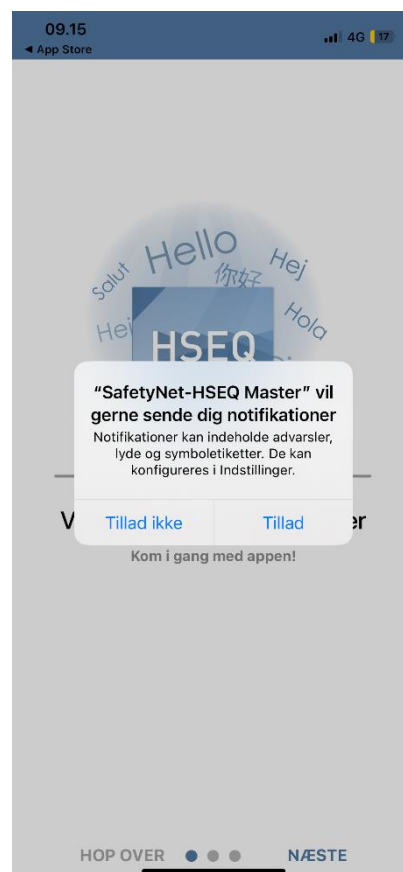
09.15
◀ App Store
4G 17

Salut Hello Hej
你好
Hei Hola
HSEQ

"SafetyNet-HSEQ Master" vil gerne sende dig notifikationer
Notifikationer kan indeholde advarsler, lyde og symboletiketter. De kan konfigureres i Indstillinger.

Tillad ikke | Tillad

V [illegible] er

Kom i gang med appen!

HOP OVER NÆSTE